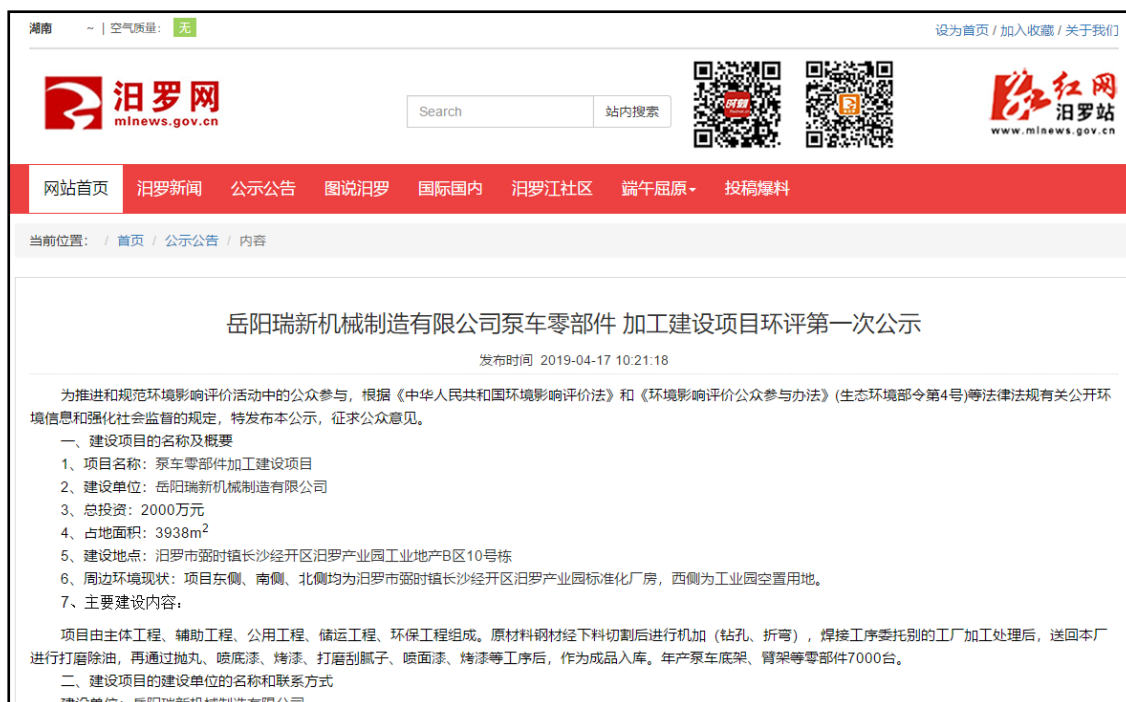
湖南 ~ | 空气质量: 无

设为首页 / 加入收藏 / 关于我们

汨罗网
mlnews.gov.cn

Search 站内搜索

红网 汨罗站
www.mlnews.gov.cn

网站首页 汨罗新闻 公示公告 图说汨罗 国际国内 汨罗江社区 端午屈原 投稿爆料

当前位置: / 首页 / 公示公告 / 内容

岳阳瑞新机械制造有限公司泵车零部件 加工建设项目环评第一次公示

发布时间 2019-04-17 10:21:18

为推进和规范环境影响评价活动中的公众参与，根据《中华人民共和国环境影响评价法》和《环境影响评价公众参与办法》(生态环境部令第4号)等法律法规有关公开环境信息和强化社会监督的规定，特发布本公示，征求公众意见。

一、建设项目的名称及概要

1、项目名称：泵车零部件加工建设项目

2、建设单位：岳阳瑞新机械制造有限公司

3、总投资：2000万元

4、占地面积：3938m$^2$

5、建设地点：汨罗市弼时镇长沙经开区汨罗产业园工业地产B区10号栋

6、周边环境现状：项目东侧、南侧、北侧均为汨罗市弼时镇长沙经开区汨罗产业园标准化厂房，西侧为工业园空置用地。

7、主要建设内容：

项目由主体工程、辅助工程、公用工程、储运工程、环保工程组成。原材料钢材经下料切割后进行机加（钻孔、折弯），焊接工序委托别的工厂加工处理后，送回本厂进行打磨除油，再通过抛丸、喷底漆、烤漆、打磨刮腻子、喷面漆、烤漆等工序后，作为成品入库。年产泵车底架、臂架等零部件7000台。

二、建设项目的建设单位的名称和联系方式

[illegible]